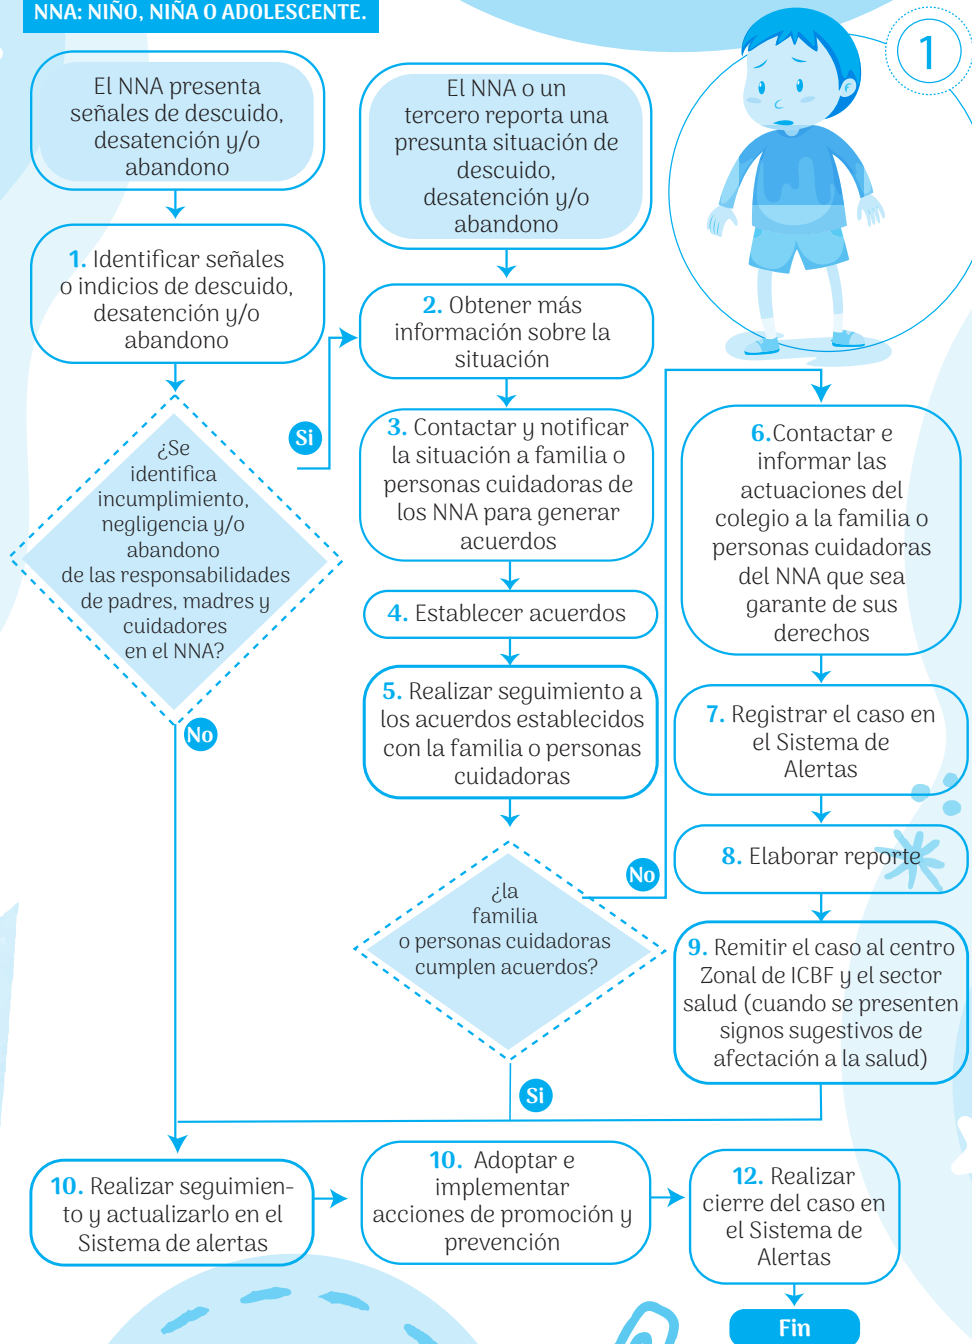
NNA: NIÑO, NIÑA O ADOLESCENTE.

1

El NNA presenta señales de descuido, desatención y/o abandono

1. Identificar señales o indicios de descuido, desatención y/o abandono

¿Se identifica incumplimiento, negligencia y/o abandono de las responsabilidades de padres, madres y cuidadores en el NNA?

Si

No

El NNA o un tercero reporta una presunta situación de descuido, desatención y/o abandono

2. Obtener más información sobre la situación

3. Contactar y notificar la situación a familia o personas cuidadoras de los NNA para generar acuerdos

4. Establecer acuerdos

5. Realizar seguimiento a los acuerdos establecidos con la familia o personas cuidadoras

¿la familia o personas cuidadoras cumplen acuerdos?

No

Si

6.Contactar e informar las actuaciones del colegio a la familia o personas cuidadoras del NNA que sea garante de sus derechos

7. Registrar el caso en el Sistema de Alertas

8. Elaborar reporte

9. Remitir el caso al centro Zonal de ICBF y el sector salud (cuando se presenten signos sugestivos de afectación a la salud)

10. Realizar seguimiento y actualizarlo en el Sistema de alertas

10. Adoptar e implementar acciones de promoción y prevención

12. Realizar cierre del caso en el Sistema de Alertas

Fin